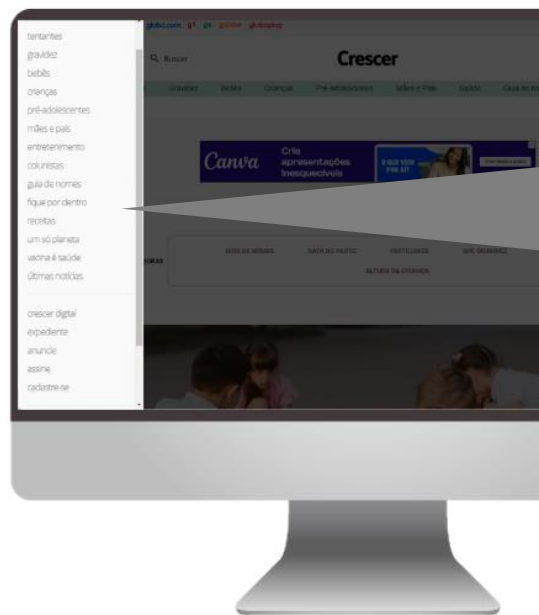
tentantes
gravidez
bebês
crianças
pré-adolescentes
mães e pais
entretenimento
colunistas
guia de nomes
fique por dentro
receitas
um só planeta
vacina é saúde
últimas notícias

crescer digital
expediente
anuncie
assine
cadastre-se

globo.com g1 ge gshow globoplay

Q Buscar

Crescer

Gravidez Bebês Crianças Pré-adolescentes Mães e Pais Saúde Guia de n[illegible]

Canva Crie apresentações inesquecíveis

GUIA DE NOMES DATA DO PARTO FERTILIDADE QUE DOENÇA

ALTURA DA CRIANÇA